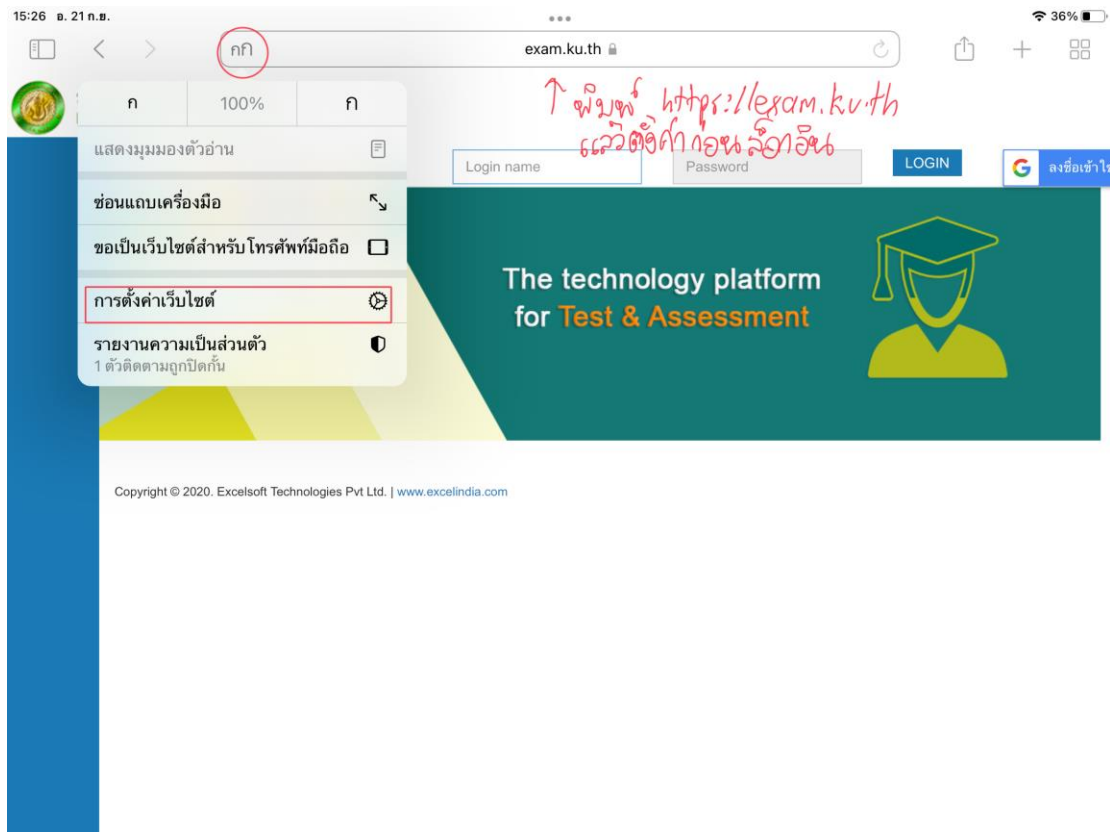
15:26 อ. 21 ก.ย.

36%

กก

exam.ku.th

↑ พิมพ์ https://exam.ku.th แล้วตั้งค่าก่อนล็อกอิน

ก 100% ก

แสดงมุมมองตัวอ่าน

ซ่อนแถบเครื่องมือ

ขอเป็นเว็บไซต์สำหรับโทรศัพท์มือถือ

การตั้งค่าเว็บไซต์

รายงานความเป็นส่วนตัว
1 ตัวติดตามถูกปิดกั้น

Login name

Password

LOGIN

ลงชื่อเข้าใ

The technology platform
for Test & Assessment

Copyright © 2020. Excelsoft Technologies Pvt Ltd. | www.excelindia.com